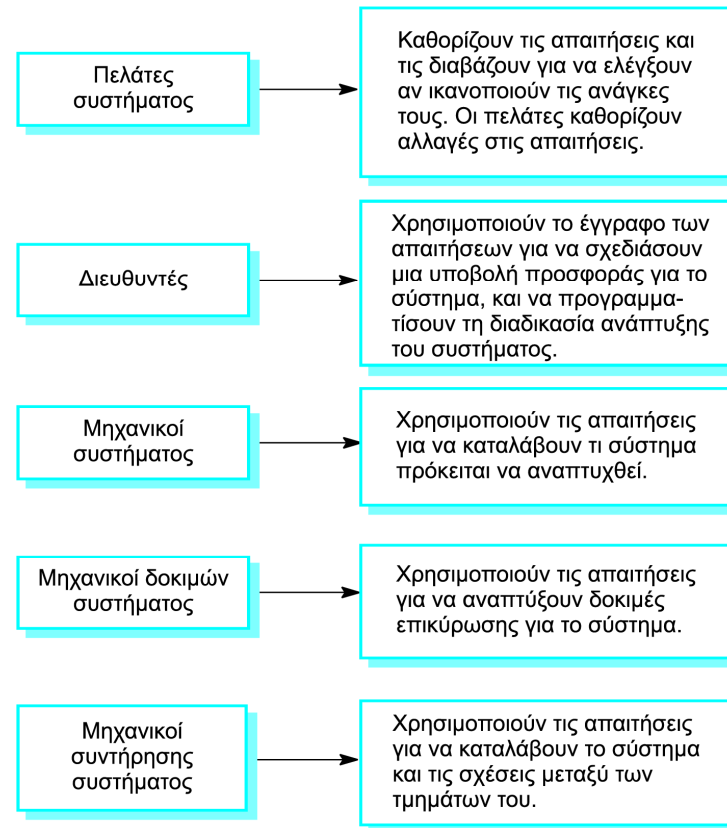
Πελάτες συστήματος

Καθορίζουν τις απαιτήσεις και τις διαβάζουν για να ελέγξουν αν ικανοποιούν τις ανάγκες τους. Οι πελάτες καθορίζουν αλλαγές στις απαιτήσεις.

Διευθυντές

Χρησιμοποιούν το έγγραφο των απαιτήσεων για να σχεδιάσουν μια υποβολή προσφοράς για το σύστημα, και να προγραμματίσουν τη διαδικασία ανάπτυξης του συστήματος.

Μηχανικοί συστήματος

Χρησιμοποιούν τις απαιτήσεις για να καταλάβουν τι σύστημα πρόκειται να αναπτυχθεί.

Μηχανικοί δοκιμών συστήματος

Χρησιμοποιούν τις απαιτήσεις για να αναπτύξουν δοκιμές επικύρωσης για το σύστημα.

Μηχανικοί συντήρησης συστήματος

Χρησιμοποιούν τις απαιτήσεις για να καταλάβουν το σύστημα και τις σχέσεις μεταξύ των τμημάτων του.